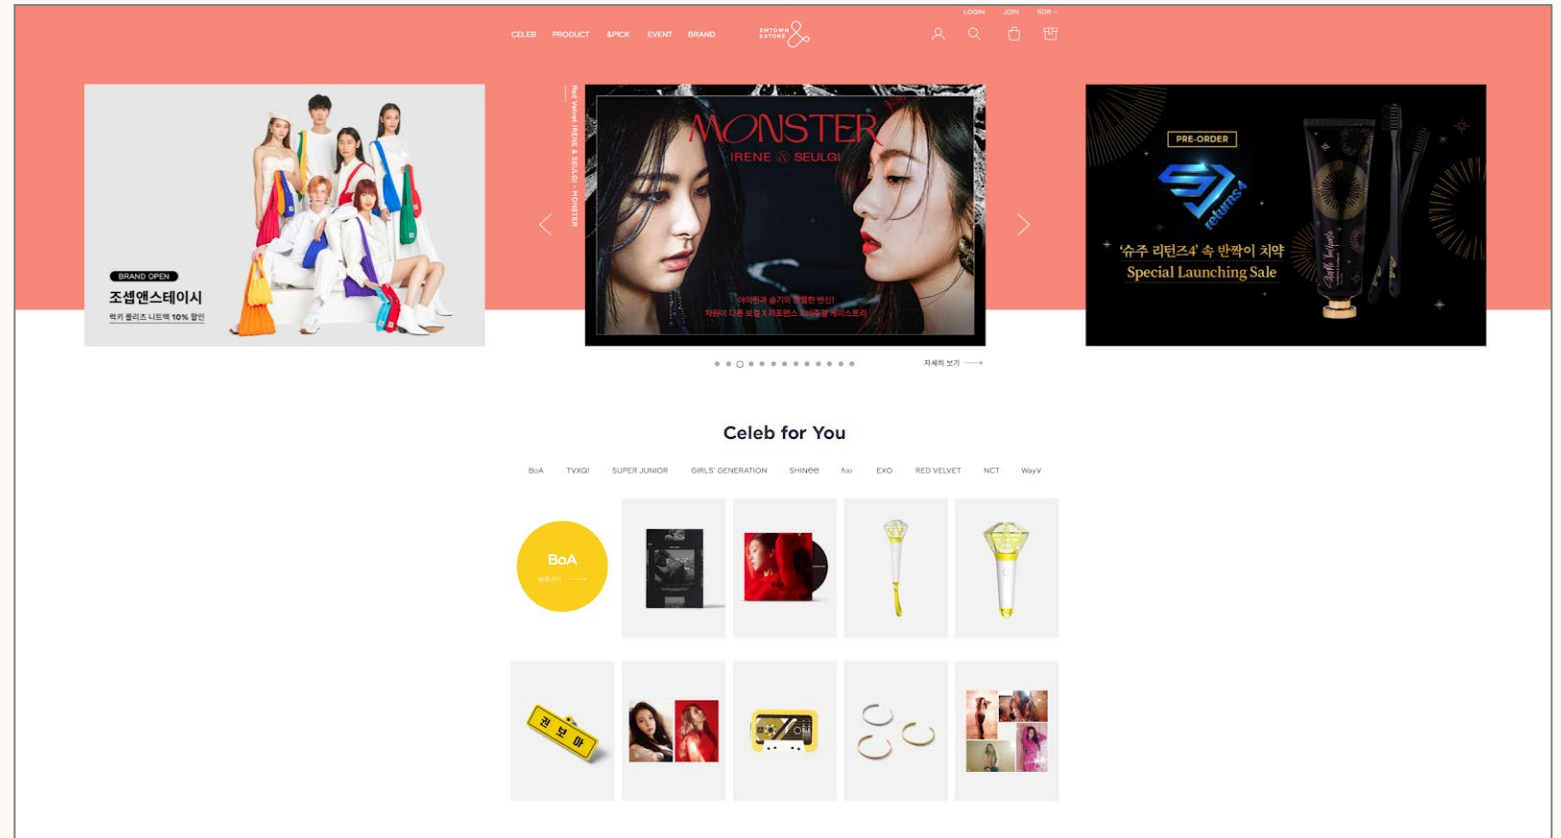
LOGIN JOIN KOR

CELEB PRODUCT &PICK EVENT BRAND

SMTOWN &STORE

BRAND OPEN
조셉앤스테이시
럭키 플리츠 니트백 10% 할인

Red Velvet IRENE & SEULGI - MONSTER

MONSTER
IRENE & SEULGI

아이린과 슬기의 과감한 변신!
차원이 다른 보컬 X 퍼포먼스 시너지를 케이스토리

자세히 보기

PRE-ORDER
returns4
'슈주 리턴즈4' 속 반짝이 치약
Special Launching Sale

Celeb for You

BoA TVXQ! SUPER JUNIOR GIRLS' GENERATION SHINee f(x) EXO RED VELVET NCT WayV

BoA
자세히 보기

권보아